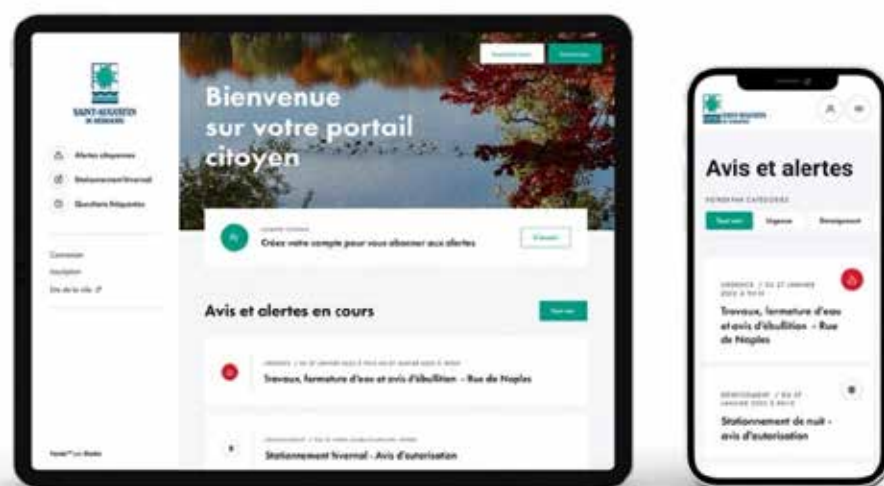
SAINT-AUGUSTIN DE-DESMAURES

Alertes citoyennes
Stationnement hivernal
Questions fréquentes

Connexion
Inscription
Site de la ville

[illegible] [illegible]

Bienvenue sur votre portail citoyen

Créez votre compte pour vous abonner aux alertes

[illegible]

Avis et alertes en cours

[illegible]

Travaux, fermeture d'eau et avis d'ébullition - Rue de Naples

Stationnement hivernal - Avis d'autorisation

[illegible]

SAINT-AUGUSTIN DE-DESMAURES

Avis et alertes

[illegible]

Tout voir
Urgence
Renseignement

URGENCE / DU 27 JANVIER 2022 À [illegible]

Travaux, fermeture d'eau et avis d'ébullition - Rue de Naples

RENSEIGNEMENT / DU 27 JANVIER 2022 À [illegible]

Stationnement de nuit - avis d'autorisation